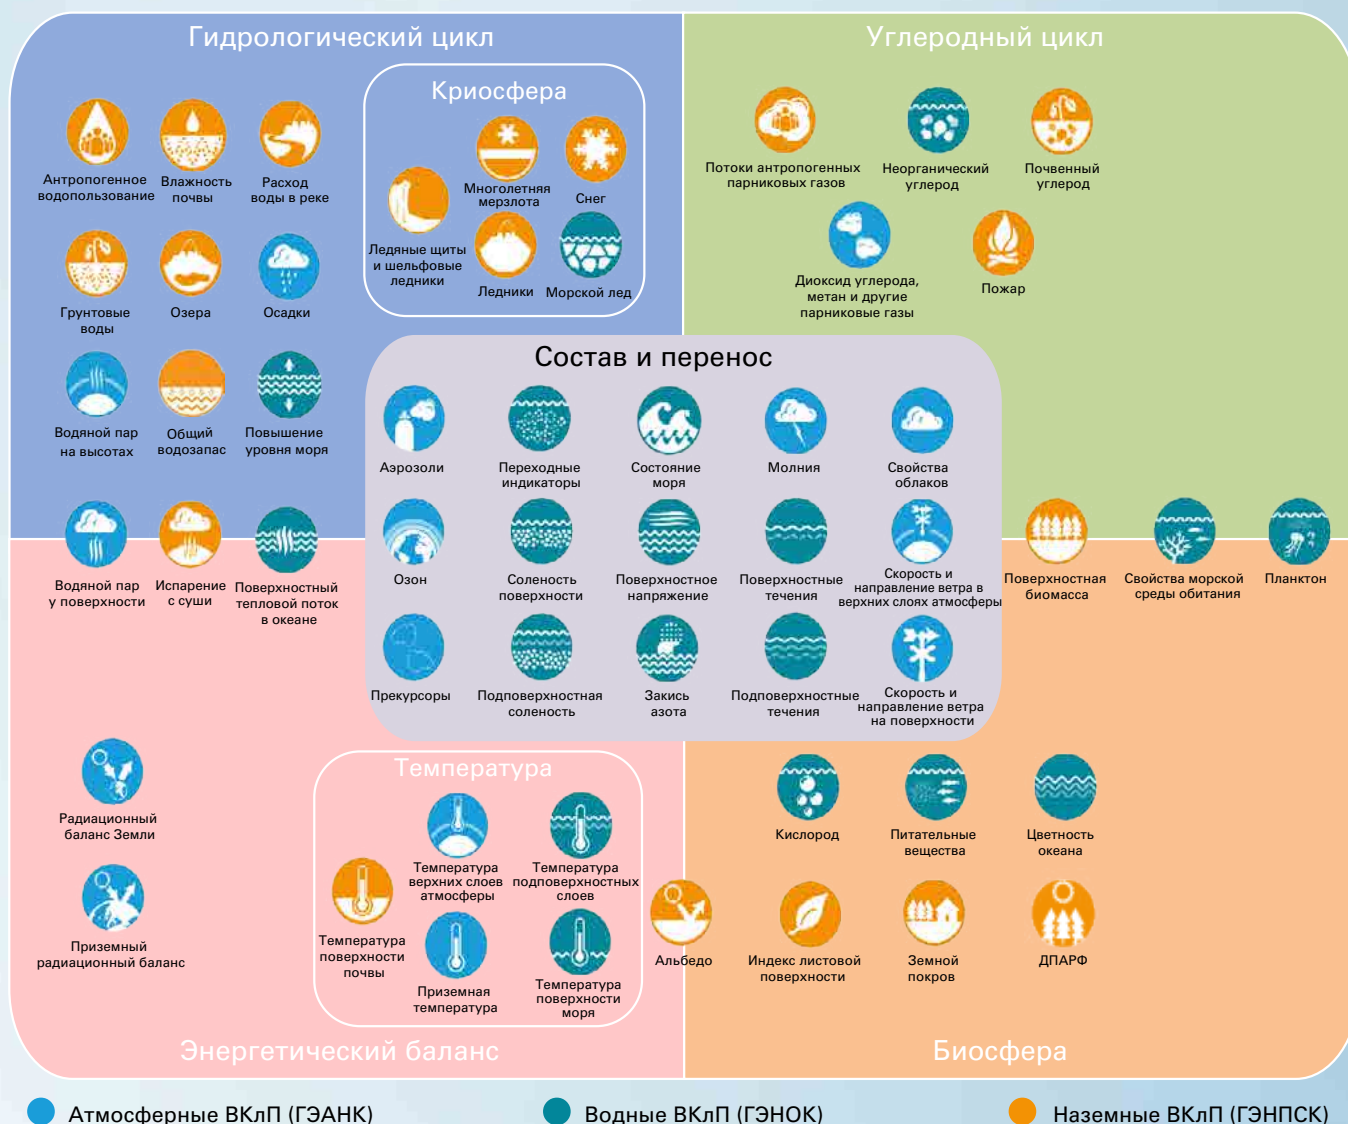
Гидрологический цикл

Криосфера

Углеродный цикл

Антропогенное водопользование

Влажность почвы

Расход воды в реке

Ледяные щиты и шельфовые ледники

Многолетняя мерзлота

Снег

Ледники

Морской лед

Потоки антропогенных парниковых газов

Неорганический углерод

Почвенный углерод

Грунтовые воды

Озера

Осадки

Диоксид углерода, метан и другие парниковые газы

Пожар

Водяной пар на высотах

Общий водозапас

Повышение уровня моря

Состав и перенос

Аэрозоли

Переходные индикаторы

Состояние моря

Молния

Свойства облаков

Водяной пар у поверхности

Испарение с суши

Поверхностный тепловой поток в океане

Озон

Соленость поверхности

Поверхностное напряжение

Поверхностные течения

Скорость и направление ветра в верхних слоях атмосферы

Поверхностная биомасса

Свойства морской среды обитания

Планктон

Прекурсоры

Подповерхностная соленость

Закись азота

Подповерхностные течения

Скорость и направление ветра на поверхности

Радиационный баланс Земли

Температура

Кислород

Питательные вещества

Цветность океана

Температура верхних слоев атмосферы

Температура подповерхностных слоев

Приземный радиационный баланс

Температура поверхности почвы

Альбедо

Индекс листовой поверхности

Земной покров

ДПАРФ

Приземная температура

Температура поверхности моря

Энергетический баланс

Биосфера

Атмосферные ВКлП (ГЭАНК)

Водные ВКлП (ГЭНОК)

Наземные ВКлП (ГЭНПСК)